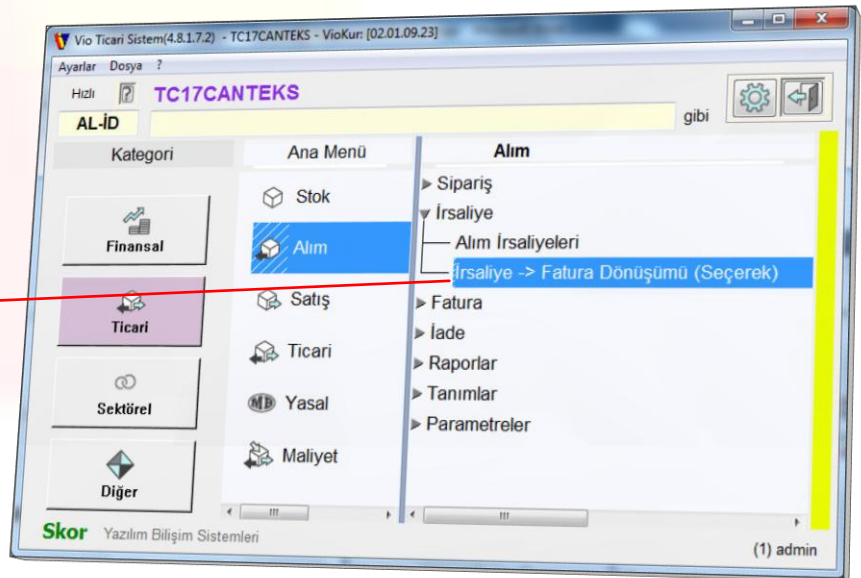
Vio Ticari Sistem(4.8.1.7.2) - TC17CANTEKS - VioKur: [02.01.09.23]

Ayarlar Dosya ?

Hızlı ? TC17CANTEKS

AL-İD

gibi

Kategori

Finansal

Ticari

Sektörel

Diğer

Ana Menü

Stok

Alım

Satış

Ticari

MB Yasal

Maliyet

Alım

Sipariş

İrsaliye

Alım İrsaliyeleri

İrsaliye -> Fatura Dönüşümü (Seçerek)

Fatura

İade

Raporlar

Tanımlar

Parametreler

Skor Yazılım Bilişim Sistemleri

(1) admin